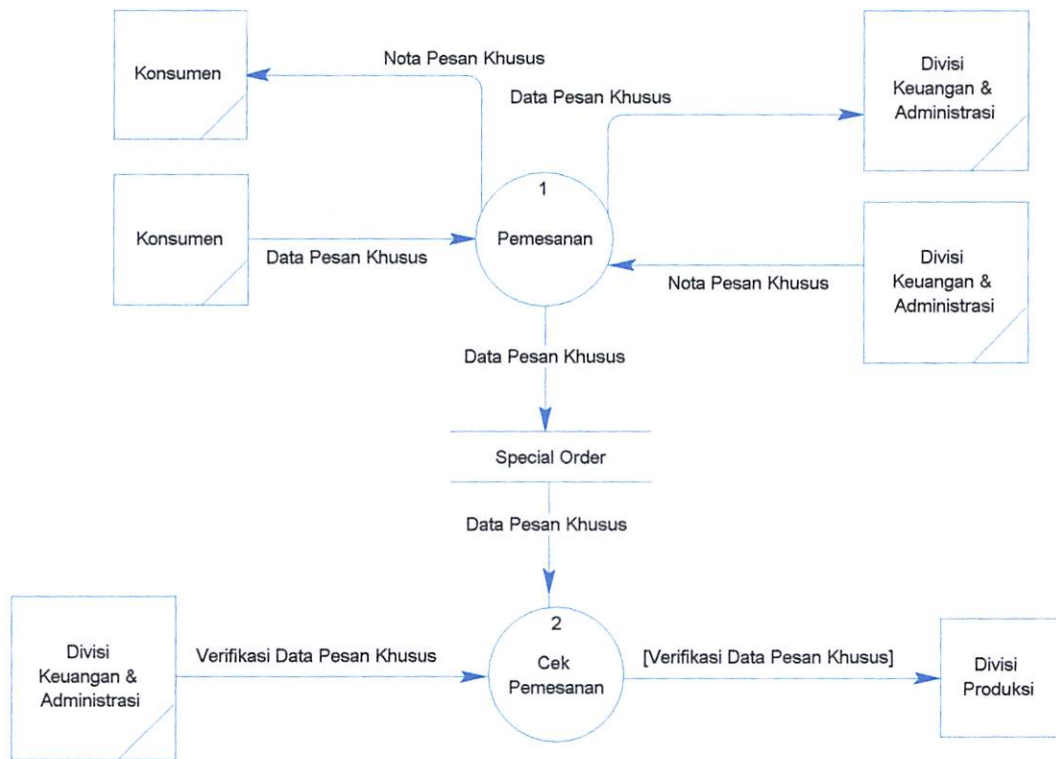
Konsumen

Nota Pesan Khusus

Data Pesan Khusus

Divisi Keuangan & Administrasi

1
Pemesanan

Konsumen

Data Pesan Khusus

Nota Pesan Khusus

Divisi Keuangan & Administrasi

Data Pesan Khusus

Special Order

Data Pesan Khusus

Divisi Keuangan & Administrasi

Verifikasi Data Pesan Khusus

2
Cek Pemesanan

[Verifikasi Data Pesan Khusus]

Divisi Produksi